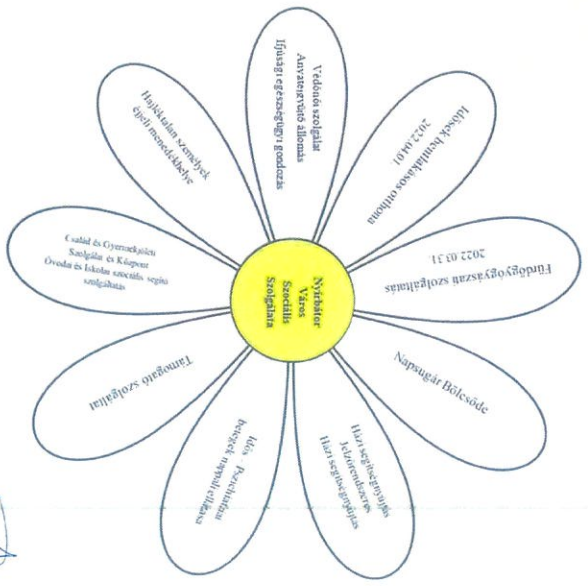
Nyírbátor Város Szociális Szolgálata

Védőnői szolgálat
Anyatejgyűjtő állomás
Ifjúsági egészségügyi gondozás

Idősek bentlakásos otthona
2022.04.01.

Fürdőgyógyászati szolgáltatás
2022.03.31.

Napsugár Bölcsőde

Házi segítségnyújtás
Jelzőrendszeres
Házi segítségnyújtás

Idős, Pszichiátriai
betegek nappali ellátása

Támogató szolgálat

Család és Gyermekjóléti
Szolgálat és Központ
Óvodai és Iskolai szociális segítő
szolgáltatás

Hajléktalan személyek
éjjeli menedékhelye